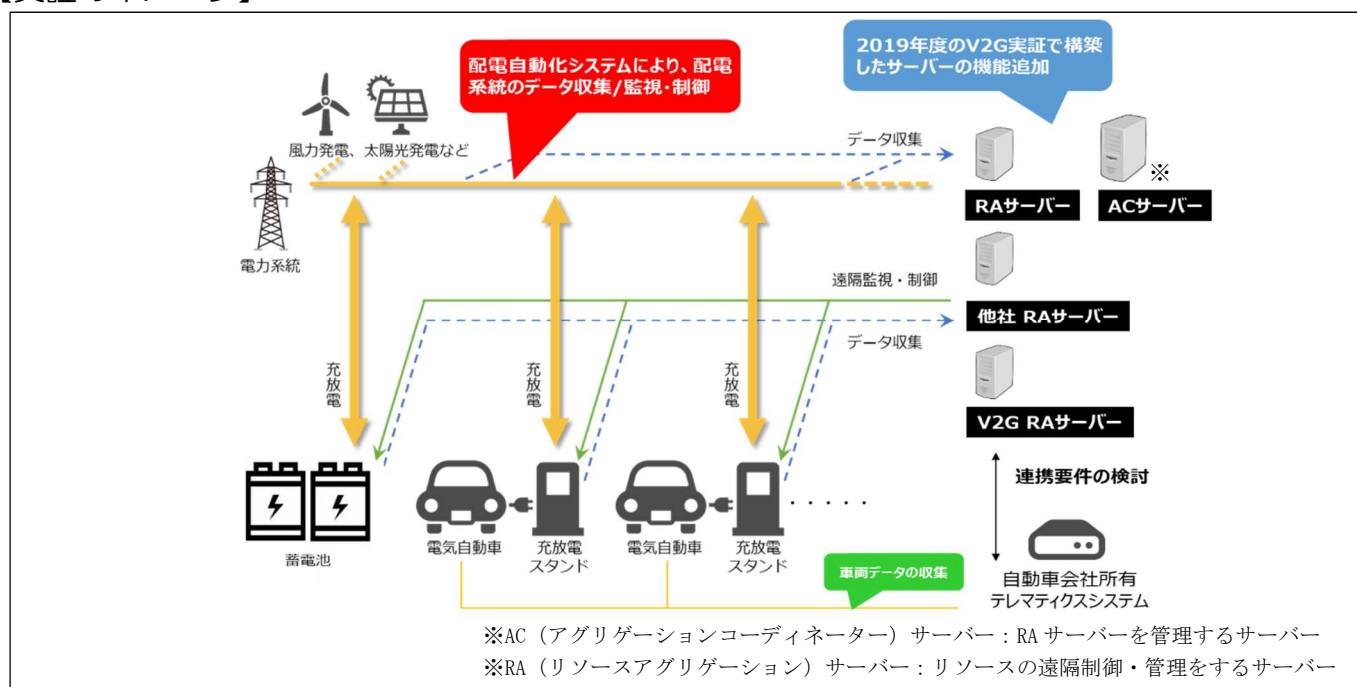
【実証イメージ】

配電自動化システムにより、配電系統のデータ収集/監視・制御

2019年度のV2G実証で構築したサーバーの機能追加

風力発電、太陽光発電など

データ収集

※

RAサーバー

ACサーバー

電力系統

遠隔監視・制御

他社 RAサーバー

データ収集

充放電

充放電

充放電

V2G RAサーバー

連携要件の検討

蓄電池

電気自動車

充放電スタンド

電気自動車

充放電スタンド

車両データの収集

自動車会社所有テレマティクスシステム

※AC（アグリゲーションコーディネーター）サーバー：RAサーバーを管理するサーバー
※RA（リソースアグリゲーション）サーバー：リソースの遠隔制御・管理をするサーバー